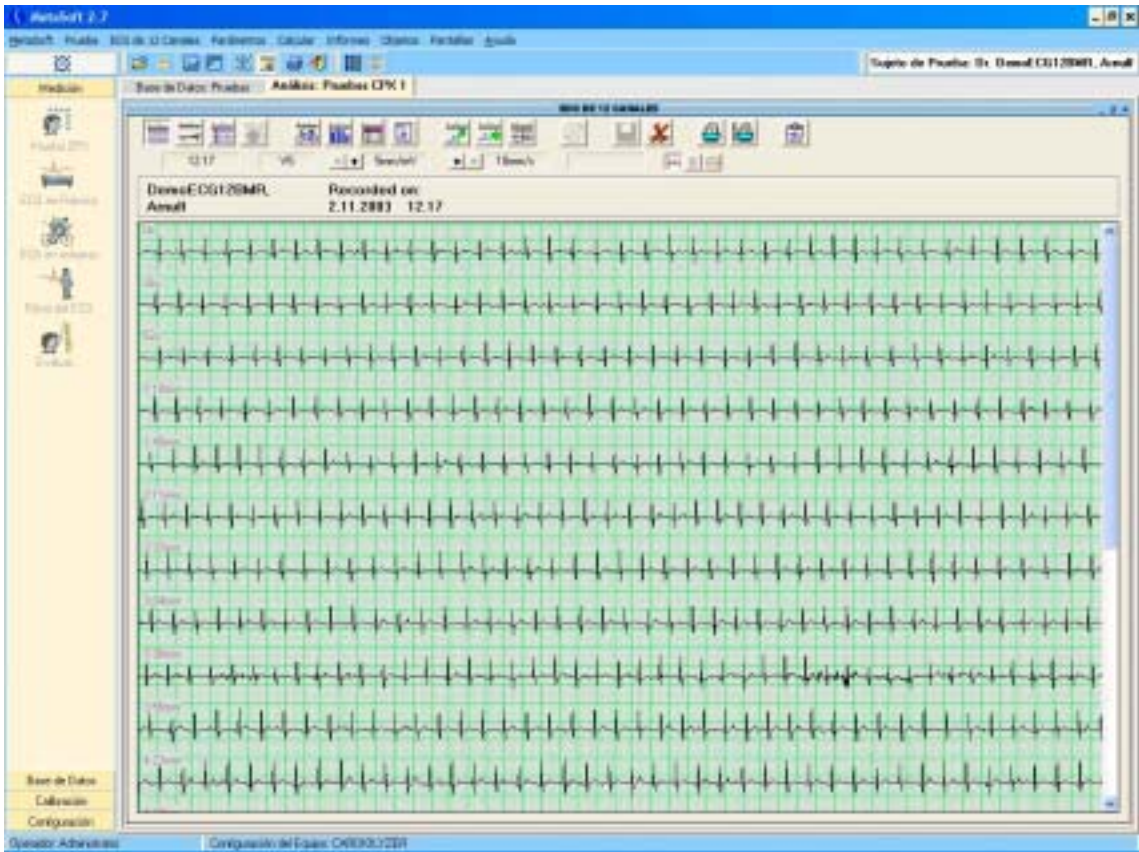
MetaSoft 2.2

MetaSoft Pruebas ECG de 12 Canales Parámetros Calcular Informes Objetos Pantallas Ayuda

Sujeto de Prueba: Dr. DemoECG12BMR, Arnulf

Medición

Base de Datos: Pruebas

Análisis: Pruebas CPX 1

ECG DE 12 CANALES

12.17

V6

5mm/mV

10mm/s

DemoECG12BMR, Arnulf

Recorded on: 2.11.2003 12.17

Base de Datos

Calibración

Configuración

Operator: Administrator

Configuración del Equipo: CARDIOLYZER